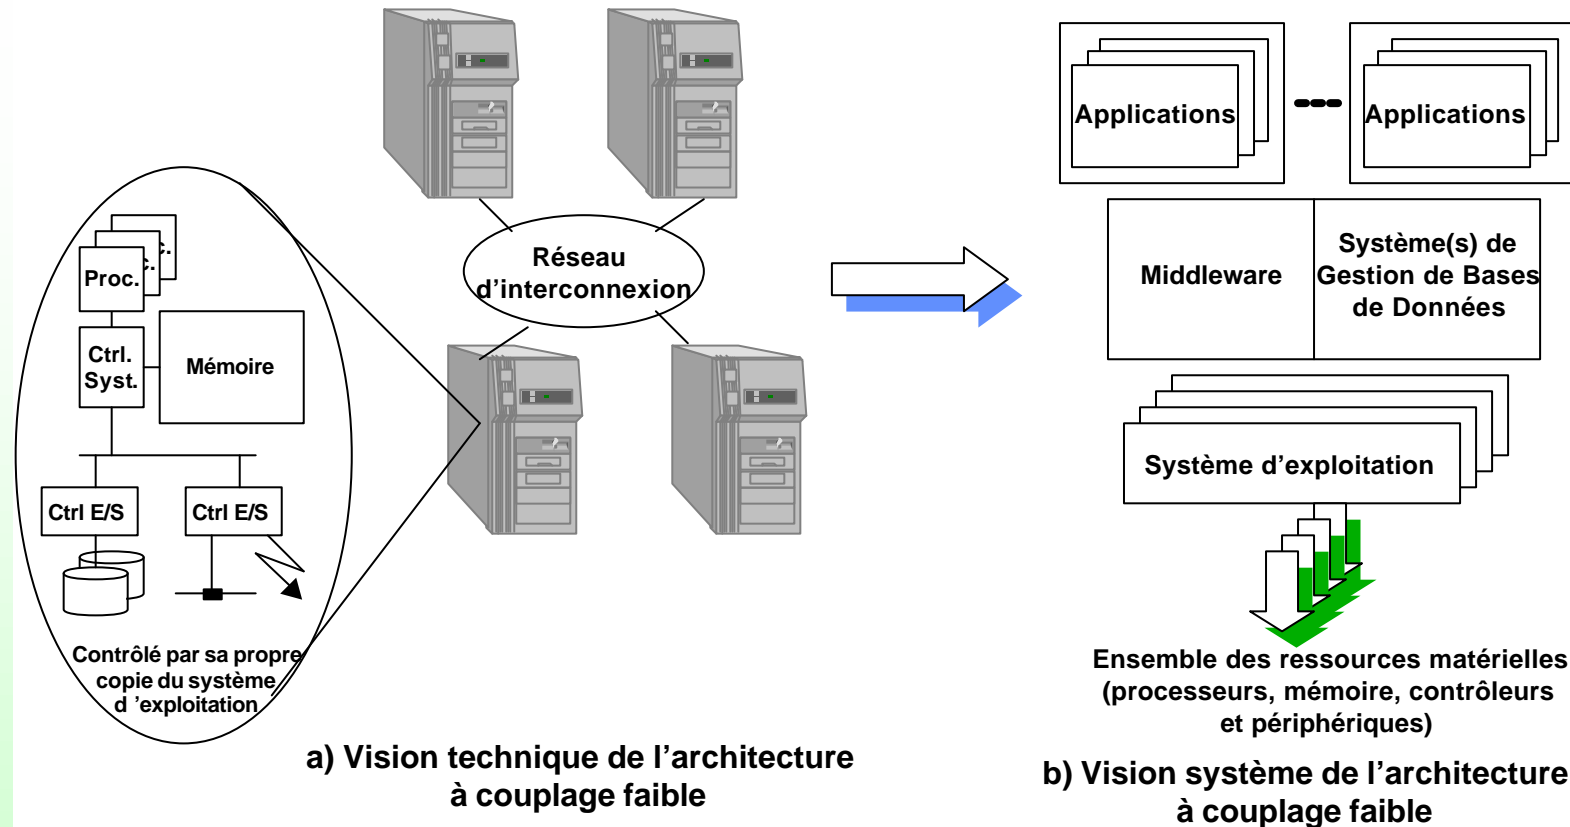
Proc.

Ctrl. Syst.

Mémoire

Ctrl E/S

Ctrl E/S

Contrôlé par sa propre copie du système d 'exploitation

Réseau d'interconnexion

a) Vision technique de l'architecture à couplage faible

Applications

Applications

Middleware

Système(s) de Gestion de Bases de Données

Système d'exploitation

Ensemble des ressources matérielles (processeurs, mémoire, contrôleurs et périphériques)

b) Vision système de l'architecture à couplage faible